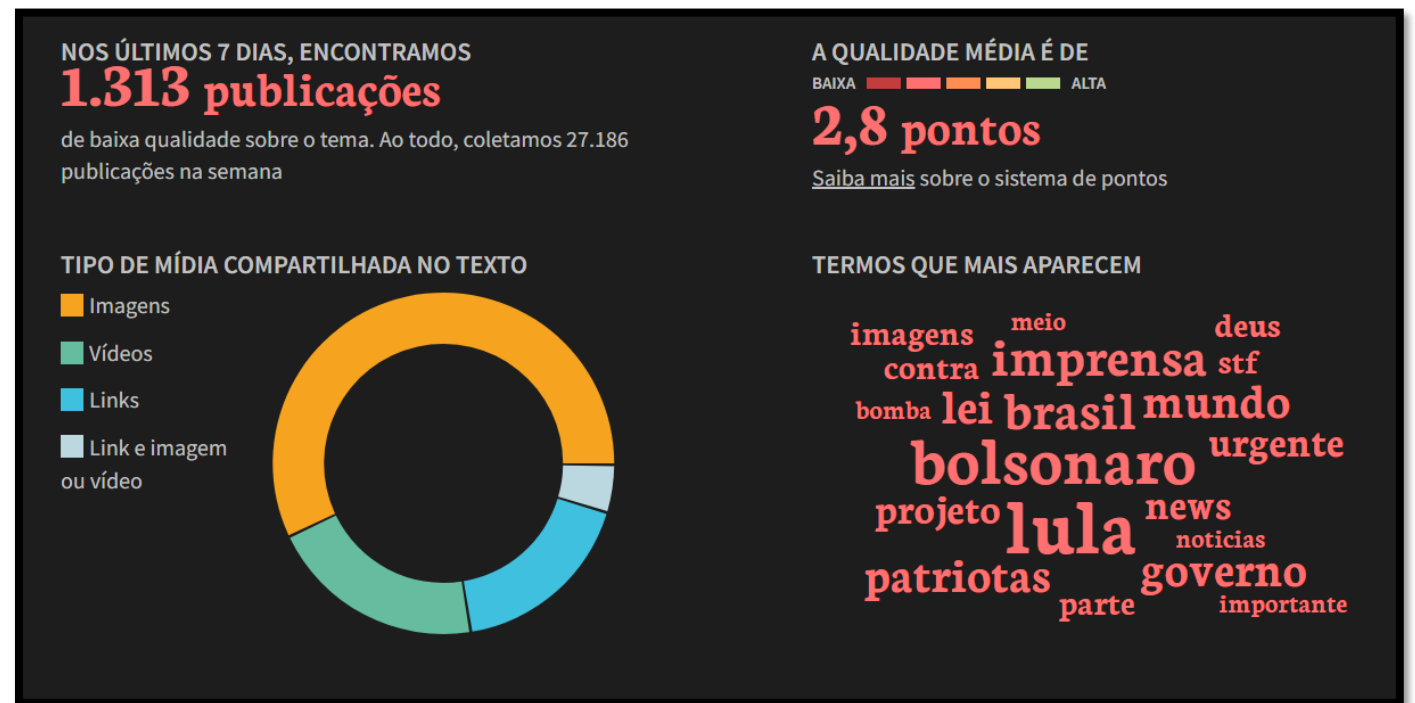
NOS ÚLTIMOS 7 DIAS, ENCONTRAMOS
1.313 publicações
de baixa qualidade sobre o tema. Ao todo, coletamos 27.186 publicações na semana

A QUALIDADE MÉDIA É DE
BAIXA ALTA
2,8 pontos
Saiba mais sobre o sistema de pontos

TIPO DE MÍDIA COMPARTILHADA NO TEXTO
Imagens
Vídeos
Links
Link e imagem ou vídeo

TERMOS QUE MAIS APARECEM
imagens meio deus contra imprensa stf bomba lei brasil mundo urgente bolsonaro projeto lula news noticias patriotas governo parte importante